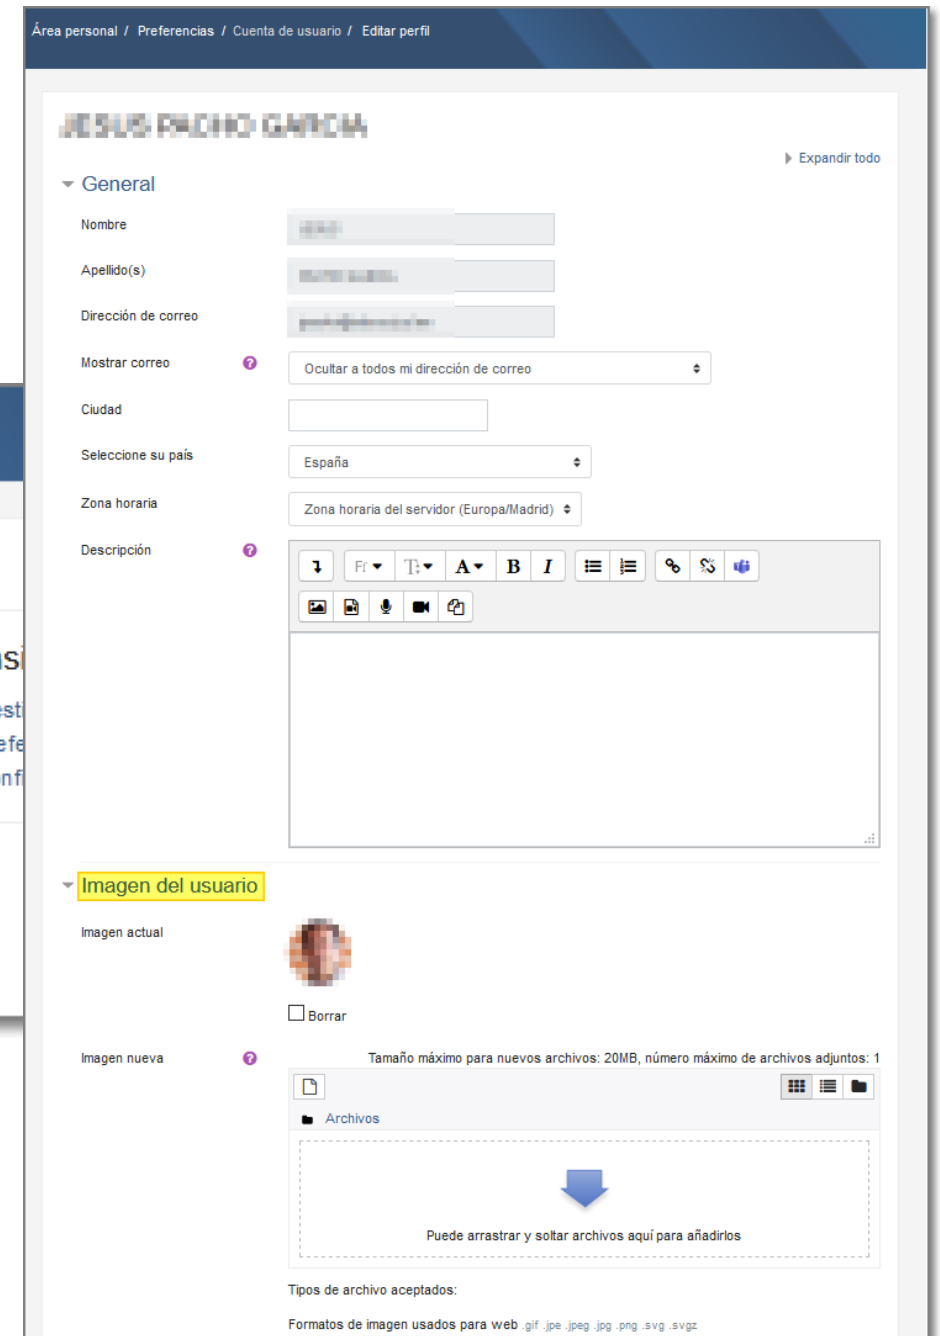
Área personal / Preferencias / Cuenta de usuario / Editar perfil

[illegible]

Expandir todo

General

Nombre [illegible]

Apellido(s) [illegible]

Dirección de correo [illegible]

Mostrar correo
Ocultar a todos mi dirección de correo

Ciudad

Seleccione su país
España

Zona horaria
Zona horaria del servidor (Europa/Madrid)

Descripción

Imagen del usuario

Imagen actual

Borrar

Imagen nueva
Tamaño máximo para nuevos archivos: 20MB, número máximo de archivos adjuntos: 1

Archivos

Puede arrastrar y soltar archivos aquí para añadirlos

Tipos de archivo aceptados:

Formatos de imagen usados para web .gif .jpe .jpeg .jpg .png .svg .svgz